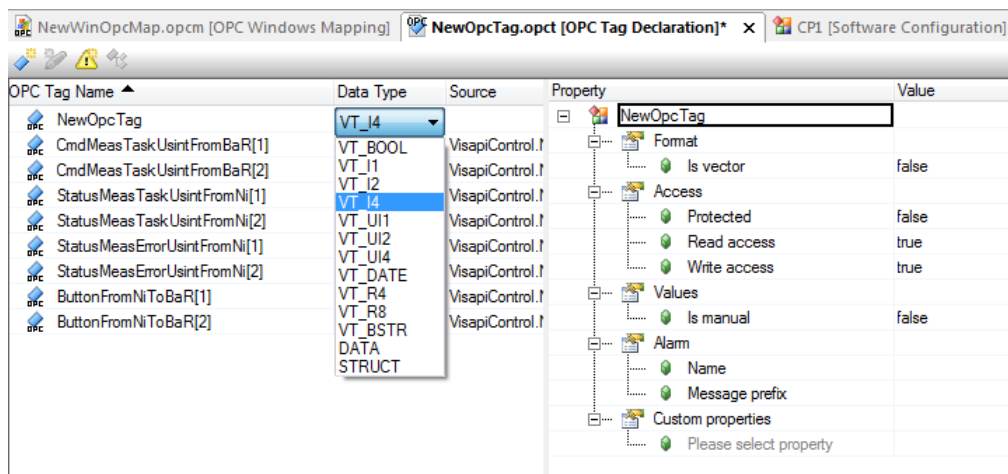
NewWinOpcMap.opcm [OPC Windows Mapping]
NewOpcTag.opct [OPC Tag Declaration]* ×
CP1 [Software Configuration]

| OPC Tag Name ▲ | Data Type | Source |
|---|---|---|
| NewOpcTag | VT_I4 | |
| CmdMeasTaskUsintFromBaR[1] | VT_BOOL | VisapiControl.I |
| CmdMeasTaskUsintFromBaR[2] | VT_I1 | VisapiControl.I |
| StatusMeasTaskUsintFromNi[1] | VT_I2 | VisapiControl.I |
| StatusMeasTaskUsintFromNi[2] | VT_I4 | VisapiControl.I |
| StatusMeasErrorUsintFromNi[1] | VT_UI1 | VisapiControl.I |
| StatusMeasErrorUsintFromNi[2] | VT_UI2 | VisapiControl.I |
| ButtonFromNiToBaR[1] | VT_UI4 | VisapiControl.I |
| ButtonFromNiToBaR[2] | VT_DATE | VisapiControl.I |
| | VT_R4 | |
| | VT_R8 | |
| | VT_BSTR | |
| | DATA | |
| | STRUCT | |

| Property | Value |
|---|---|
| NewOpcTag | |
| Format | |
| Is vector | false |
| Access | |
| Protected | false |
| Read access | true |
| Write access | true |
| Values | |
| Is manual | false |
| Alarm | |
| Name | |
| Message prefix | |
| Custom properties | |
| Please select property | |